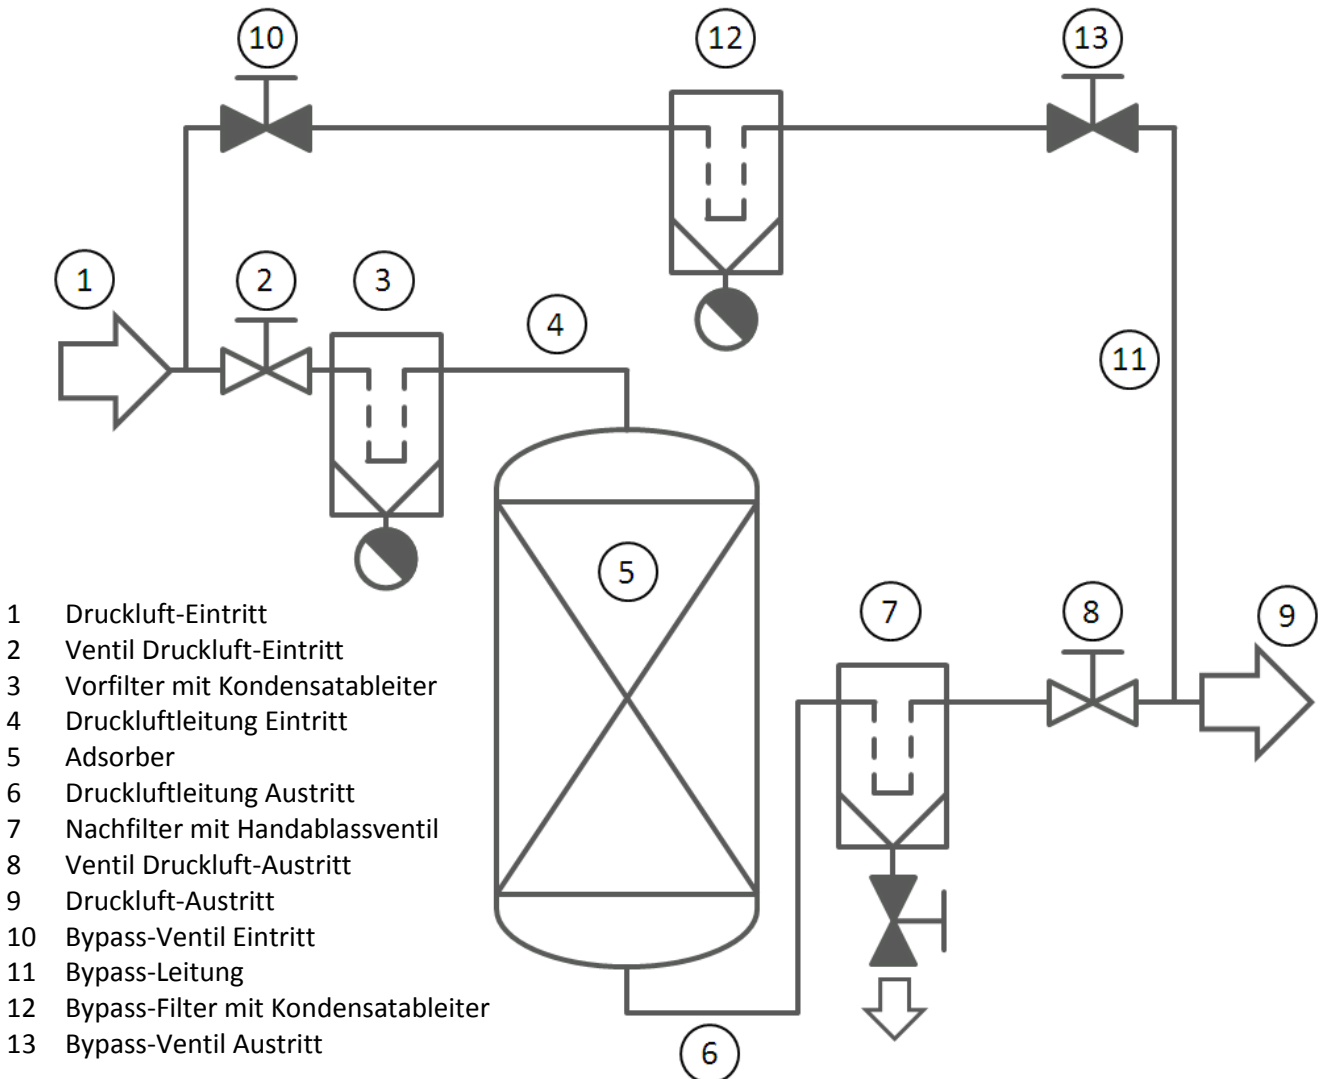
10

12

13

1

2

3

4

11

5

7

8

9

6

| | |
|---|---|
| 1 | Druckluft-Eintritt |
| 2 | Ventil Druckluft-Eintritt |
| 3 | Vorfilter mit Kondensatableiter |
| 4 | Druckluftleitung Eintritt |
| 5 | Adsorber |
| 6 | Druckluftleitung Austritt |
| 7 | Nachfilter mit Handablassventil |
| 8 | Ventil Druckluft-Austritt |
| 9 | Druckluft-Austritt |
| 10 | Bypass-Ventil Eintritt |
| 11 | Bypass-Leitung |
| 12 | Bypass-Filter mit Kondensatableiter |
| 13 | Bypass-Ventil Austritt |